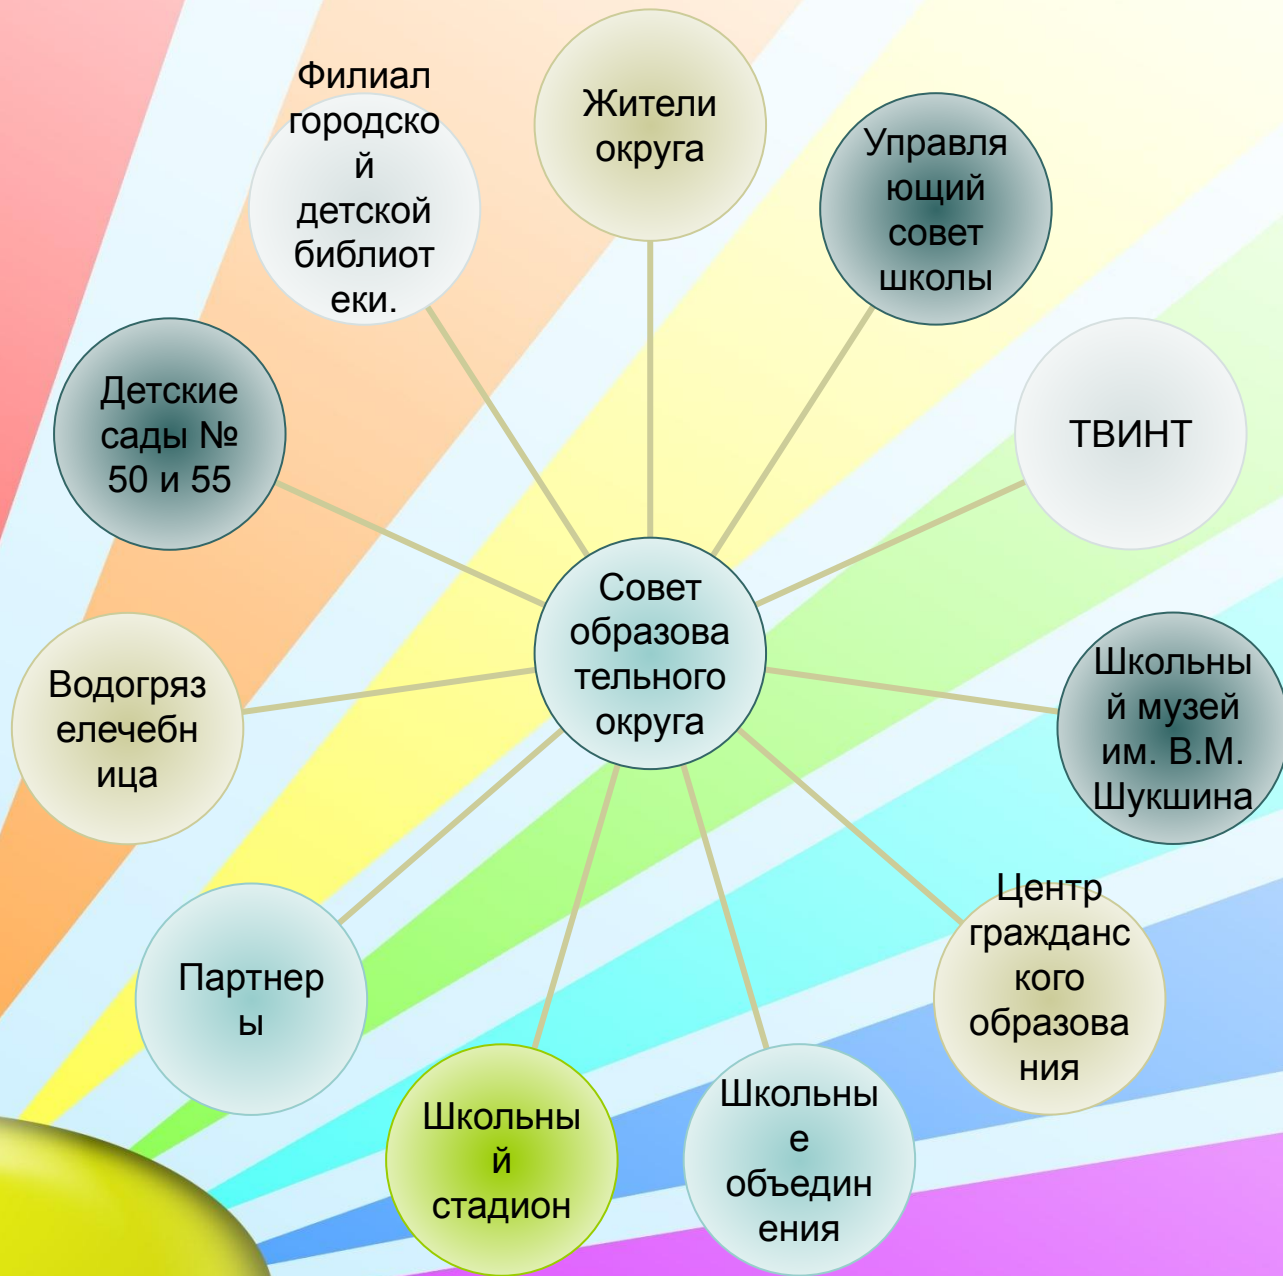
Филиал городской детской библиотеки.

Жители округа

Управляющий совет школы

Детские сады № 50 и 55

ТВИНТ

Совет образовательного округа

Водогрязелечебница

Школьный музей им. В.М. Шукшина

Центр гражданского образования

Партнеры

Школьный стадион

Школьные объединения